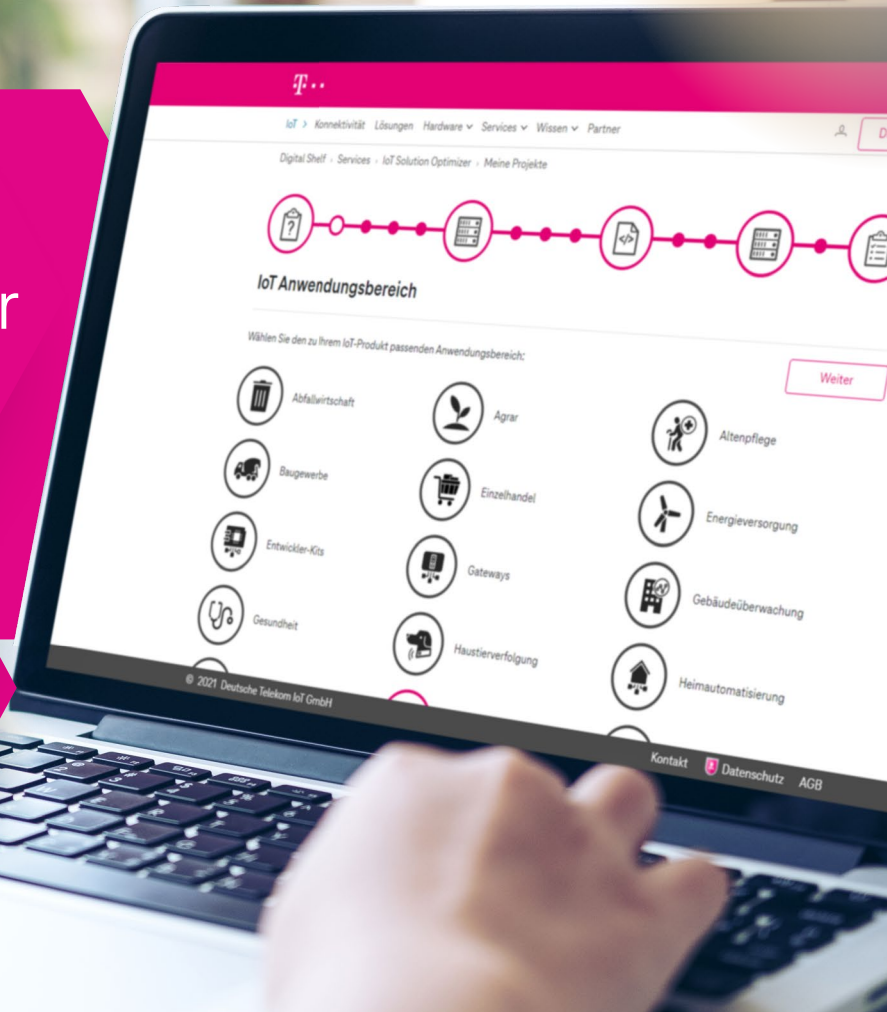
r

T ··

IoT > Konnektivität Lösungen Hardware ∨ Services ∨ Wissen ∨ Partner

D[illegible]

Digital Shelf › Services › IoT Solution Optimizer › Meine Projekte

IoT Anwendungsbereich

Wählen Sie den zu Ihrem IoT-Produkt passenden Anwendungsbereich:

Weiter

Abfallwirtschaft

Agrar

Altenpflege

Baugewerbe

Einzelhandel

Energieversorgung

Entwickler-Kits

Gateways

Gebäudeüberwachung

Gesundheit

Haustierverfolgung

Heimautomatisierung

© 2021 Deutsche Telekom IoT GmbH

Kontakt Datenschutz AGB